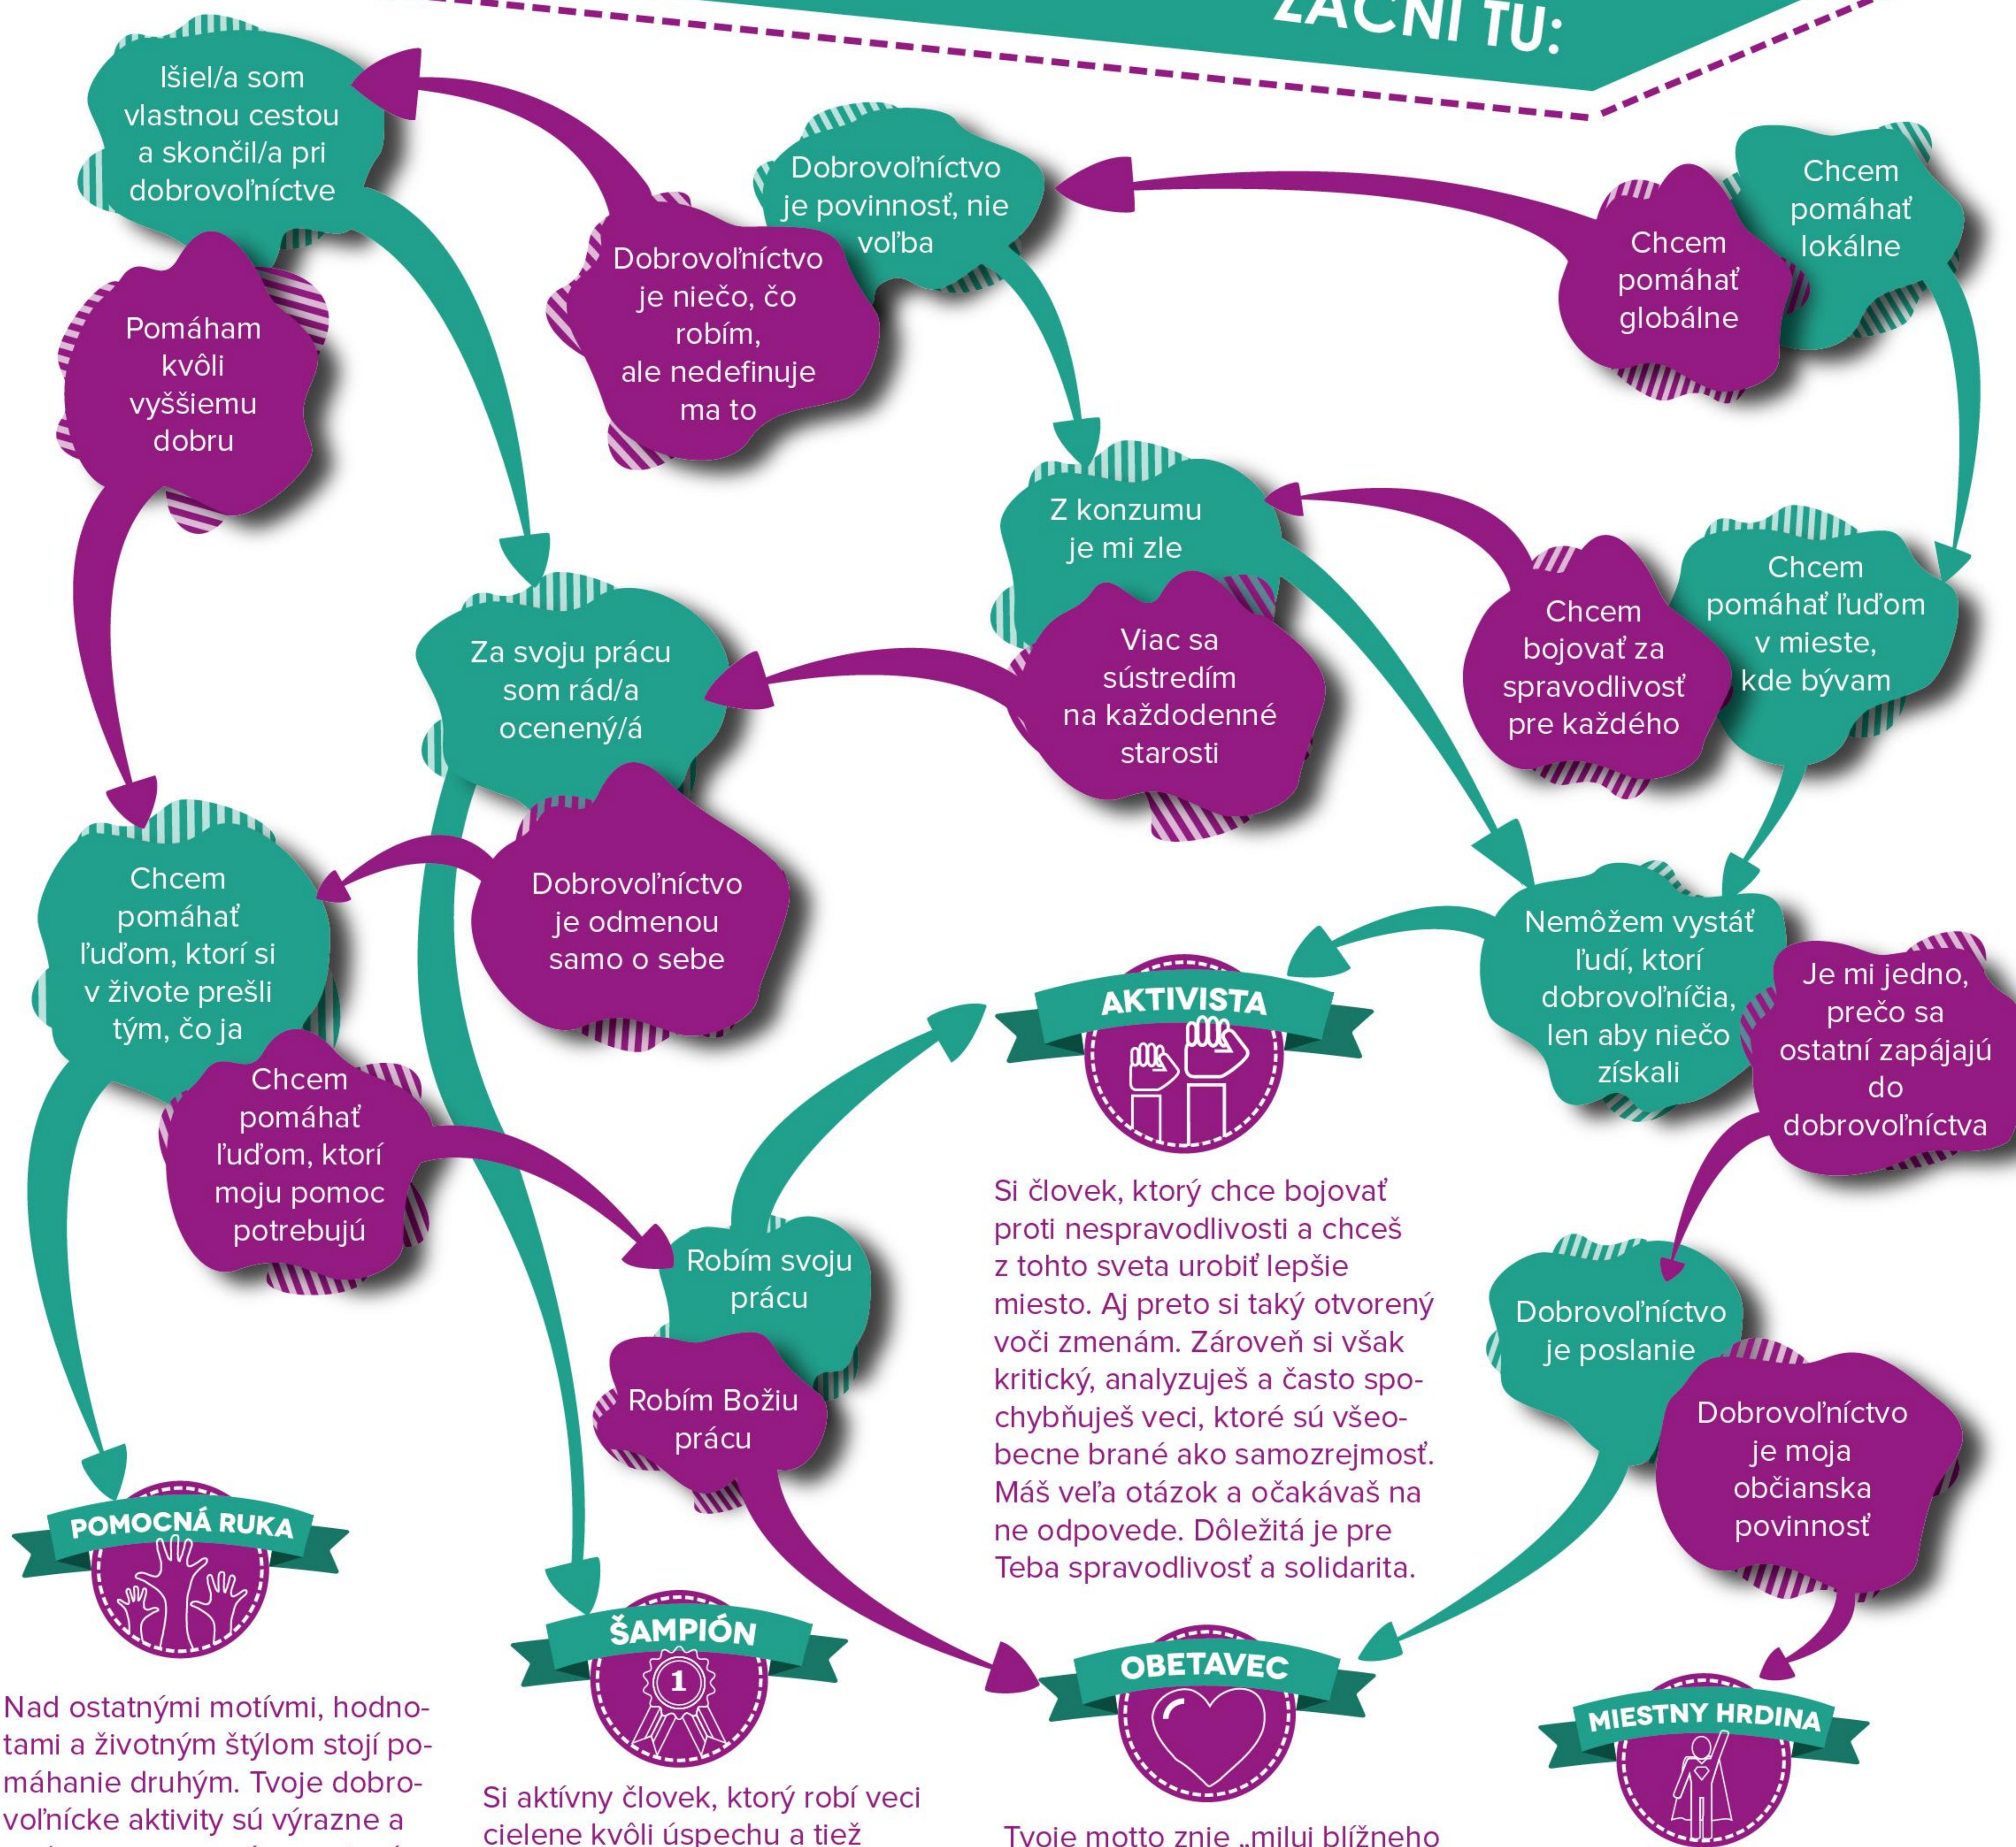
ZAČNI TU:

Išiel/a som vlastnou cestou a skončil/a pri dobrovoľníctve

Dobrovoľníctvo je povinnosť, nie voľba

Chcem pomáhať lokálne

Chcem pomáhať globálne

Dobrovoľníctvo je niečo, čo robím, ale nedefinuje ma to

Pomáham kvôli vyššiemu dobru

Z konzumu je mi zle

Chcem pomáhať ľuďom v mieste, kde bývam

Chcem bojovať za spravodlivosť pre každého

Za svoju prácu som rád/a ocenený/á

Viac sa sústredím na každodenné starosti

Dobrovoľníctvo je odmenou samo o sebe

Chcem pomáhať ľuďom, ktorí si v živote prešli tým, čo ja

Nemôžem vystáť ľudí, ktorí dobrovoľníčia, len aby niečo získali

Je mi jedno, prečo sa ostatní zapájajú do dobrovoľníctva

AKTIVISTA

Chcem pomáhať ľuďom, ktorí moju pomoc potrebujú

Robím svoju prácu

Robím Božiu prácu

Si človek, ktorý chce bojovať proti nespravodlivosti a chceš z tohto sveta urobiť lepšie miesto. Aj preto si taký otvorený voči zmenám. Zároveň si však kritický, analyzuješ a často spochybňuješ veci, ktoré sú všeobecne brané ako samozrejmosť. Máš veľa otázok a očakávaš na ne odpovede. Dôležitá je pre Teba spravodlivosť a solidarita.

Dobrovoľníctvo je poslanie

Dobrovoľníctvo je moja občianska povinnosť

POMOCNÁ RUKA

ŠAMPIÓN

1

OBETAVEC

MIESTNY HRDINA

Nad ostatnými motívmi, hodnotami a životným štýlom stojí pomáhanie druhým. Tvoje dobrovoľnícke aktivity sú výrazne a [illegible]

Si aktívny človek, ktorý robí veci cielene kvôli úspechu a tiež

Tvoje motto znie „milui blížneho